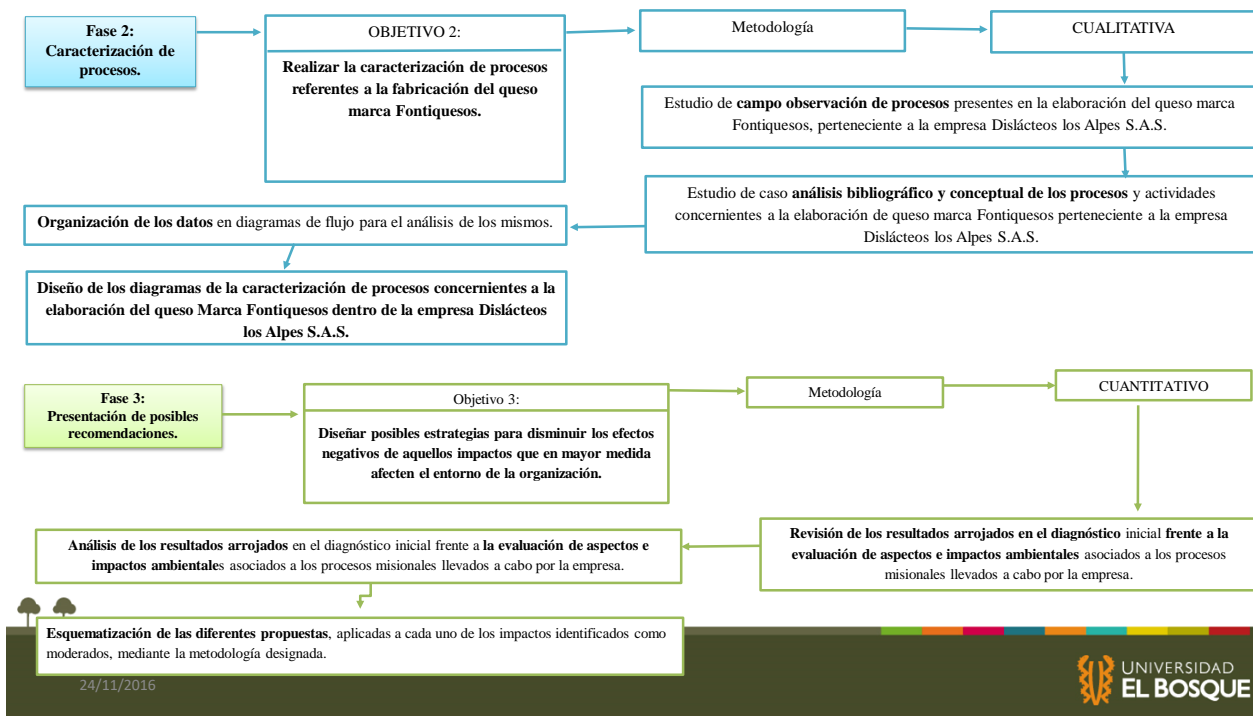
Fase 2: Caracterización de procesos.

OBJETIVO 2:

Realizar la caracterización de procesos referentes a la fabricación del queso marca Fontiquesos.

Metodología

CUALITATIVA

Estudio de campo observación de procesos presentes en la elaboración del queso marca Fontiquesos, perteneciente a la empresa Dislácteos los Alpes S.A.S.

Estudio de caso análisis bibliográfico y conceptual de los procesos y actividades concernientes a la elaboración de queso marca Fontiquesos perteneciente a la empresa Dislácteos los Alpes S.A.S.

Organización de los datos en diagramas de flujo para el análisis de los mismos.

Diseño de los diagramas de la caracterización de procesos concernientes a la elaboración del queso Marca Fontiquesos dentro de la empresa Dislácteos los Alpes S.A.S.

Fase 3: Presentación de posibles recomendaciones.

Objetivo 3:

Diseñar posibles estrategias para disminuir los efectos negativos de aquellos impactos que en mayor medida afecten el entorno de la organización.

Metodología

CUANTITATIVO

Revisión de los resultados arrojados en el diagnóstico inicial frente a la evaluación de aspectos e impactos ambientales asociados a los procesos misionales llevados a cabo por la empresa.

Análisis de los resultados arrojados en el diagnóstico inicial frente a la evaluación de aspectos e impactos ambientales asociados a los procesos misionales llevados a cabo por la empresa.

Esquematización de las diferentes propuestas, aplicadas a cada uno de los impactos identificados como moderados, mediante la metodología designada.

24/11/2016

UNIVERSIDAD EL BOSQUE